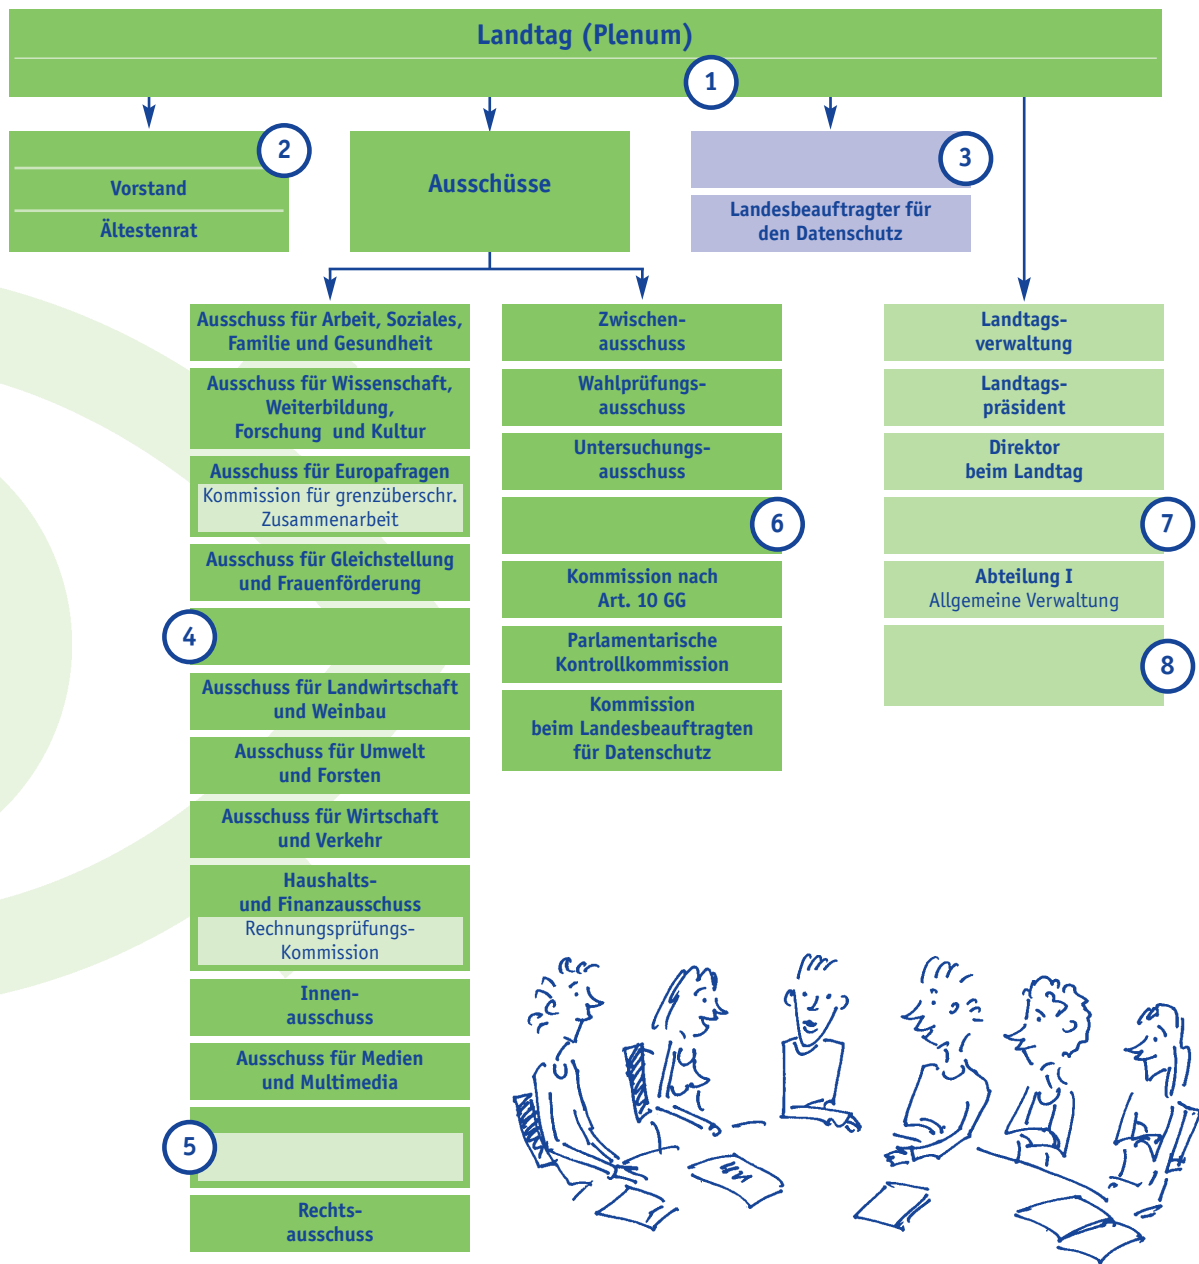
Landtag (Plenum)

1

2

Vorstand

Ältestenrat

Ausschüsse

3

Landesbeauftragter für den Datenschutz

Ausschuss für Arbeit, Soziales, Familie und Gesundheit

Ausschuss für Wissenschaft, Weiterbildung, Forschung und Kultur

Ausschuss für Europafragen
Kommission für grenzüberschr. Zusammenarbeit

Ausschuss für Gleichstellung und Frauenförderung

4

Ausschuss für Landwirtschaft und Weinbau

Ausschuss für Umwelt und Forsten

Ausschuss für Wirtschaft und Verkehr

Haushalts- und Finanzausschuss
Rechnungsprüfungs-Kommission

Innenausschuss

Ausschuss für Medien und Multimedia

5

Rechtsausschuss

Zwischenausschuss

Wahlprüfungsausschuss

Untersuchungsausschuss

6

Kommission nach Art. 10 GG

Parlamentarische Kontrollkommission

Kommission beim Landesbeauftragten für Datenschutz

Landtagsverwaltung

Landtagspräsident

Direktor beim Landtag

7

Abteilung I
Allgemeine Verwaltung

8